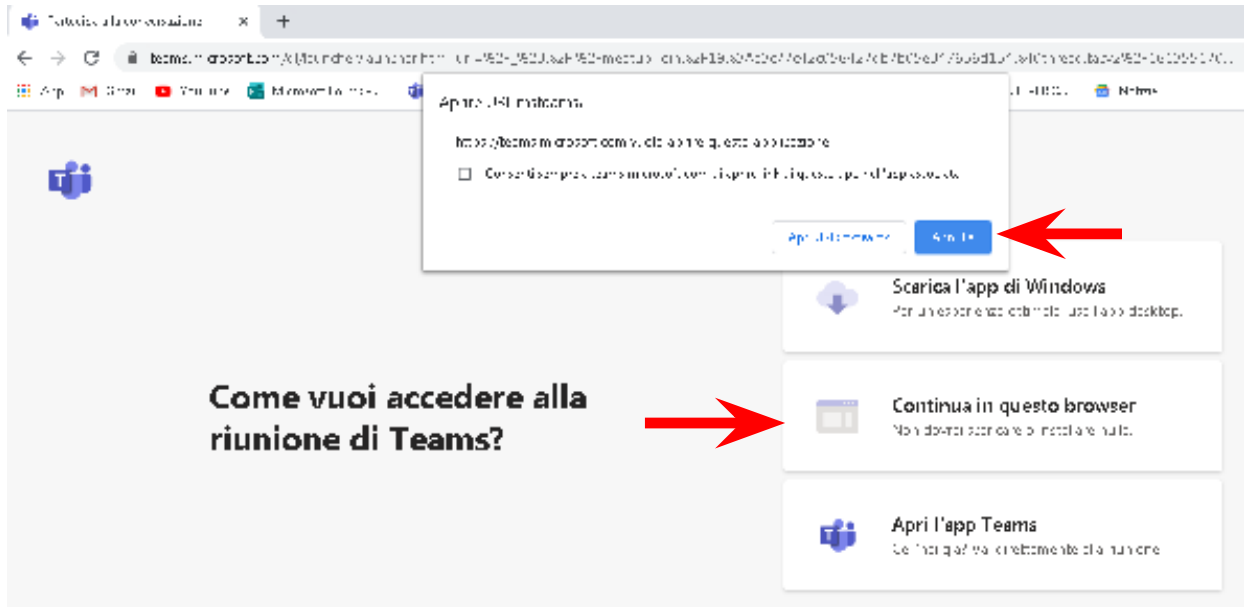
Partecipa alla conversazione ×
+
teams.microsoft.com/dl/launcher/launcher.html?url=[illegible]
App  Gmail  YouTube  Microsoft Forms  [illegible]  Notizie

Aprire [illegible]?
https://teams.microsoft.com vuole aprire questa applicazione
Consenti sempre a teams.microsoft.com di aprire link di questo tipo nell'app associata
Apri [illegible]  Annulla

Scarica l'app di Windows
Per un'esperienza ottimale usa l'app desktop.

Come vuoi accedere alla riunione di Teams?

Continua in questo browser
Non dovrai scaricare o installare nulla.

Apri l'app Teams
Ce l'hai già? Vai direttamente alla riunione